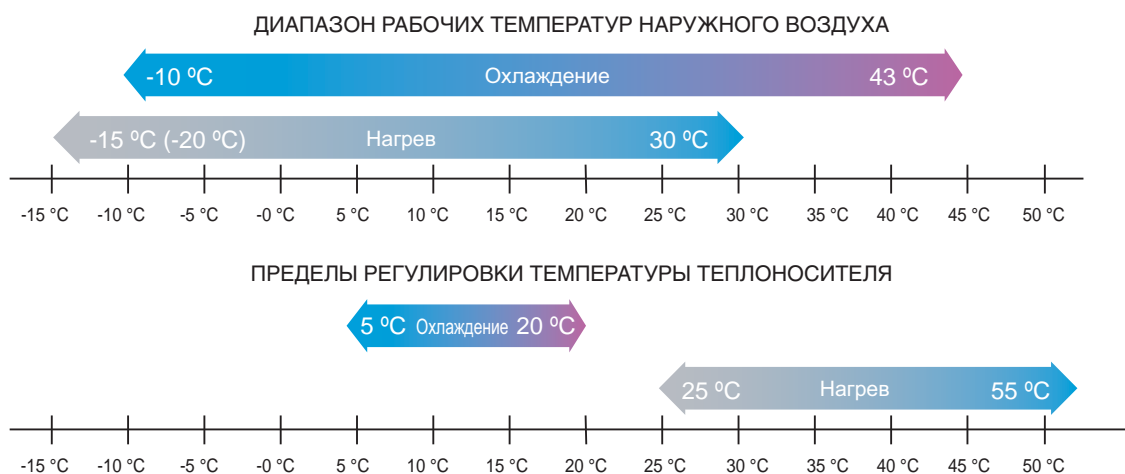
ДИАПАЗОН РАБОЧИХ ТЕМПЕРАТУР НАРУЖНОГО ВОЗДУХА

-10 ºC Охлаждение 43 ºC

-15 ºC (-20 ºC) Нагрев 30 ºC

-15 °C -10 °C -5 °C -0 °C 5 °C 10 °C 15 °C 20 °C 25 °C 30 °C 35 °C 40 °C 45 °C 50 °C

ПРЕДЕЛЫ РЕГУЛИРОВКИ ТЕМПЕРАТУРЫ ТЕПЛОНОСИТЕЛЯ

5 ºC Охлаждение 20 ºC

25 ºC Нагрев 55 ºC

-15 °C -10 °C -5 °C -0 °C 5 °C 10 °C 15 °C 20 °C 25 °C 30 °C 35 °C 40 °C 45 °C 50 °C